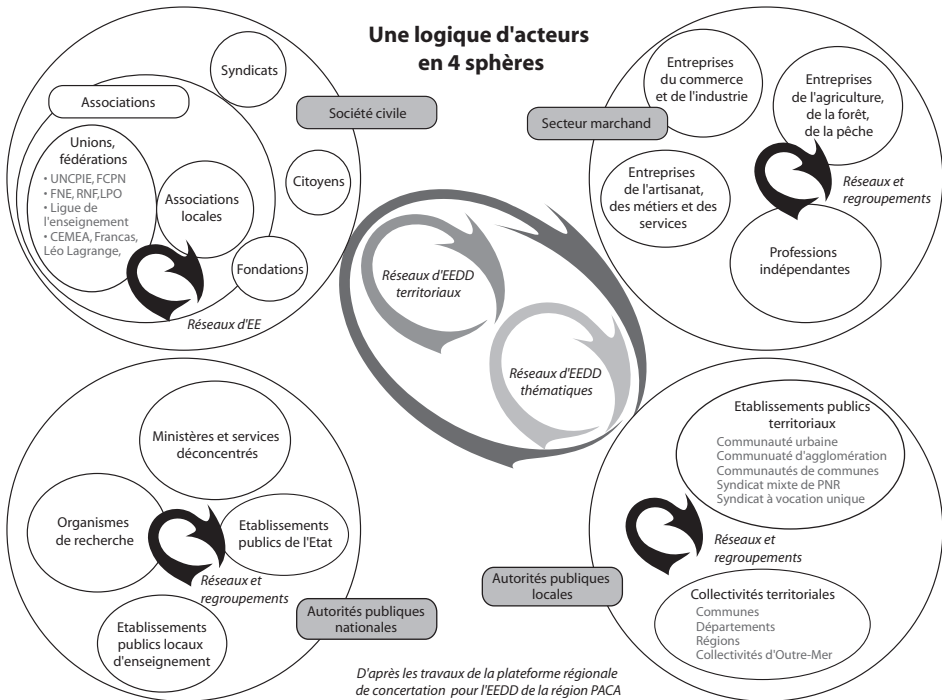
Une logique d'acteurs en 4 sphères

Syndicats

Associations

Société civile

Unions, fédérations
• UNCPIE, FCPN
• FNE, RNF,LPO
• Ligue de l'enseignement
• CEMEA, Francas, Léo Lagrange,

Associations locales

Citoyens

Fondations

Réseaux d'EE

Entreprises du commerce et de l'industrie

Entreprises de l'agriculture, de la forêt, de la pêche

Secteur marchand

Entreprises de l'artisanat, des métiers et des services

Réseaux et regroupements

Professions indépendantes

Réseaux d'EEDD territoriaux

Réseaux d'EEDD thématiques

Ministères et services déconcentrés

Organismes de recherche

Etablissements publics de l'Etat

Réseaux et regroupements

Autorités publiques nationales

Etablissements publics locaux d'enseignement

Etablissements publics territoriaux
Communauté urbaine
Communauté d'agglomération
Communautés de communes
Syndicat mixte de PNR
Syndicat à vocation unique

Réseaux et regroupements

Autorités publiques locales

Collectivités territoriales
Communes
Départements
Régions
Collectivités d'Outre-Mer

D'après les travaux de la plateforme régionale de concertation pour l'EEDD de la région PACA